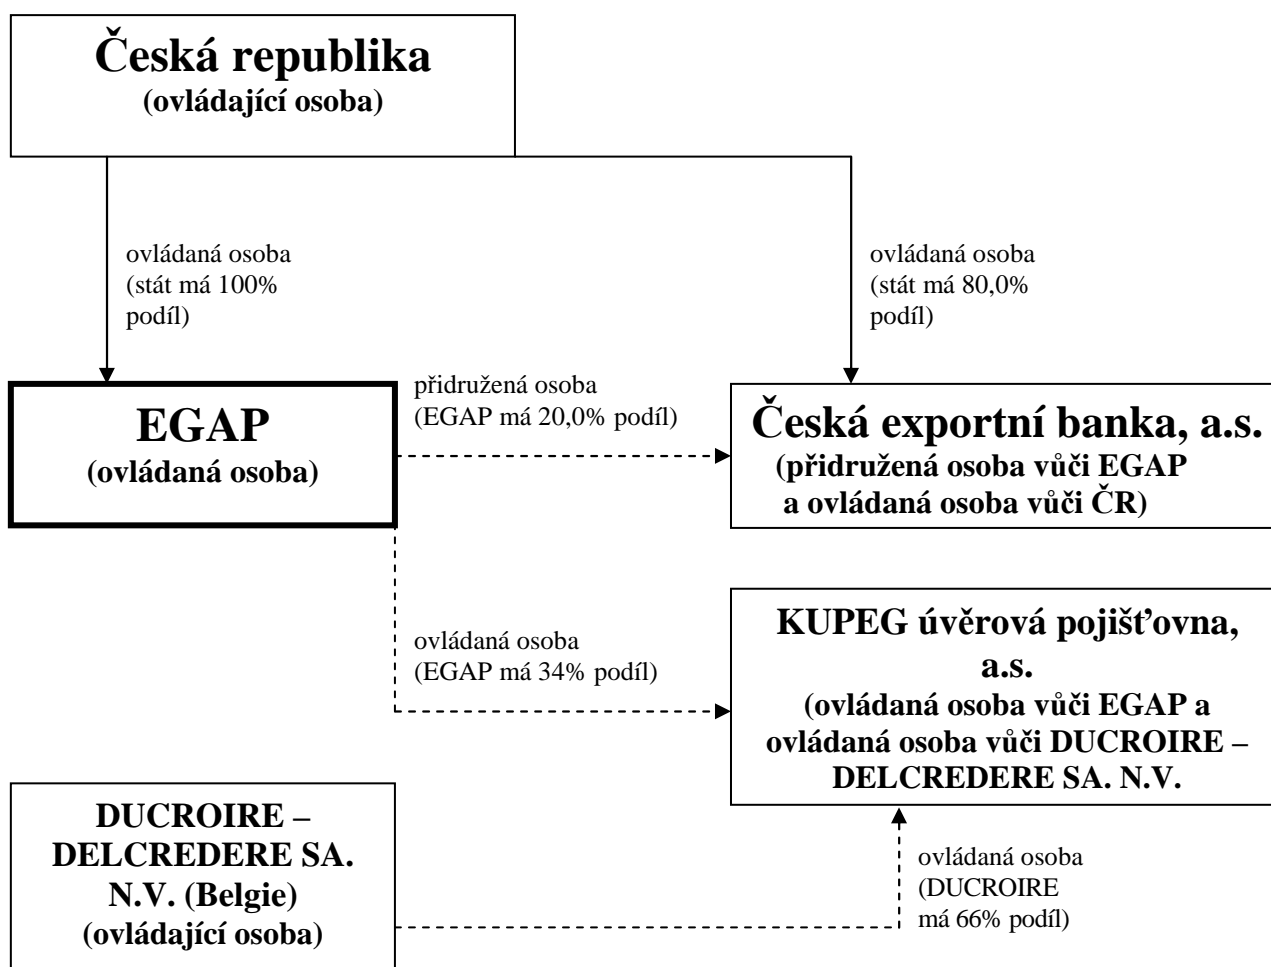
Česká republika
(ovládající osoba)

ovládaná osoba (stát má 100% podíl)

ovládaná osoba (stát má 80,0% podíl)

EGAP
(ovládaná osoba)

přidružená osoba (EGAP má 20,0% podíl)

Česká exportní banka, a.s.
(přidružená osoba vůči EGAP a ovládaná osoba vůči ČR)

ovládaná osoba (EGAP má 34% podíl)

KUPEG úvěrová pojišťovna, a.s.
(ovládaná osoba vůči EGAP a ovládaná osoba vůči DUCROIRE – DELCREDERE SA. N.V.

DUCROIRE – DELCREDERE SA. N.V. (Belgie)
(ovládající osoba)

ovládaná osoba (DUCROIRE má 66% podíl)